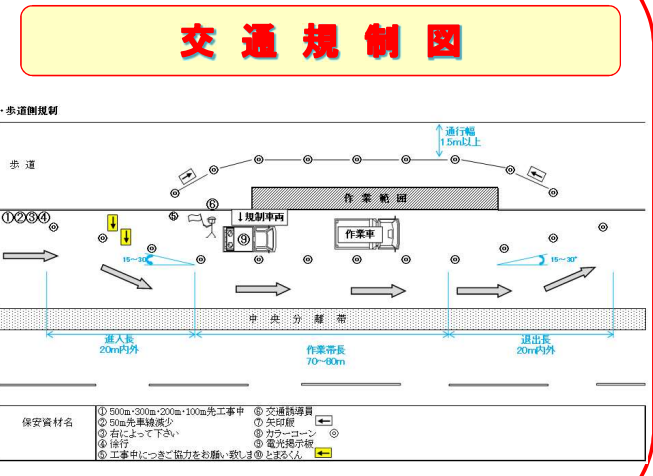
交通規制図

・歩道側規制

通行幅
1.5m以上

歩道

作業範囲

①②③④

⑤

⑥

↓規制車両

⑨

作業車

15～30°

15～30°

中央分離帯

進入長
20m内外

作業帯長
70～80m

退出長
20m内外

| 保安資材名 | ① 500m・300m・200m・100m先工事中<br>② 50m先車線減少<br>③ 右によって下さい<br>④ 徐行<br>⑤ 工事中につきご協力をお願い致します | ⑥ 交通誘導員<br>⑦ 矢印板<br>⑧ カラーコーン<br>⑨ 電光掲示板<br>⑩ とまるくん |
|---|---|---|